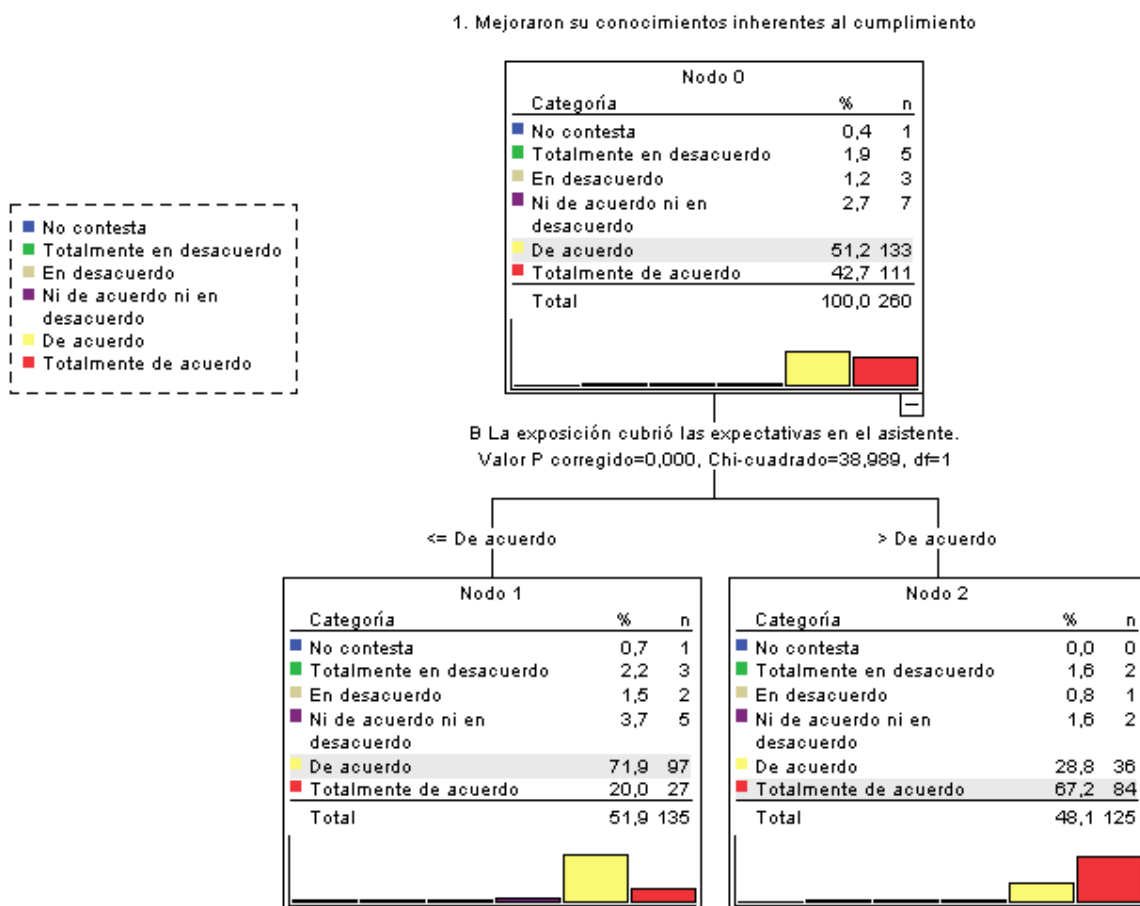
1. Mejoraron su conocimientos inherentes al cumplimiento

No contesta
Totalmente en desacuerdo
En desacuerdo
Ni de acuerdo ni en desacuerdo
De acuerdo
Totalmente de acuerdo

Nodo 0

| Categoría | % | n |
|---|---|---|
| No contesta | 0,4 | 1 |
| Totalmente en desacuerdo | 1,9 | 5 |
| En desacuerdo | 1,2 | 3 |
| Ni de acuerdo ni en desacuerdo | 2,7 | 7 |
| De acuerdo | 51,2 | 133 |
| Totalmente de acuerdo | 42,7 | 111 |
| Total | 100,0 | 260 |

B La exposición cubrió las expectativas en el asistente.
Valor P corregido=0,000, Chi-cuadrado=38,989, df=1

<= De acuerdo

> De acuerdo

Nodo 1

| Categoría | % | n |
|---|---|---|
| No contesta | 0,7 | 1 |
| Totalmente en desacuerdo | 2,2 | 3 |
| En desacuerdo | 1,5 | 2 |
| Ni de acuerdo ni en desacuerdo | 3,7 | 5 |
| De acuerdo | 71,9 | 97 |
| Totalmente de acuerdo | 20,0 | 27 |
| Total | 51,9 | 135 |

Nodo 2

| Categoría | % | n |
|---|---|---|
| No contesta | 0,0 | 0 |
| Totalmente en desacuerdo | 1,6 | 2 |
| En desacuerdo | 0,8 | 1 |
| Ni de acuerdo ni en desacuerdo | 1,6 | 2 |
| De acuerdo | 28,8 | 36 |
| Totalmente de acuerdo | 67,2 | 84 |
| Total | 48,1 | 125 |